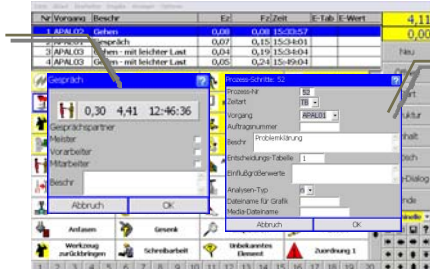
| Nr | Vorgang | Beschr | Ez | Fz | Zeit | E-Tab | E-Wert |
|---|---|---|---|---|---|---|---|
| 1 | APAL02 | Gehen | 0,08 | 0,08 | 15:03:57 | | |
| | | espräch | 0,07 | 0,15 | 15:34:01 | | |
| | APAL03 | ehen - mit leichter Last | 0,04 | 0,19 | 15:34:01 | | |
| | APAL03 | Gehen - mit leichter Last | 0,05 | 0,24 | 15:49:04 | | |

4,11
0,00
Neu

Gespräch
0,30 4,41 12:46:36
Gesprächspartner
Meister
Vorarbeiter
Mitarbeiter
Beschr
Abbruch
OK

Prozess-Schritte: 52
Prozess-Nr 53
Zeitart TB
Vorgang APAL01
Auftragsnummer
Beschr Problemklärung
Entscheidungs-Tabelle 1
Einflußgrößenwerte
Analysen-Typ 6
Dateiname für Grafik
Media-Dateiname
Abbruch
OK

Anlassen
Gewerk
Werkzeug zurückbringen
Schreibarbeit
Unbekanntes Element
Zuordnung 1